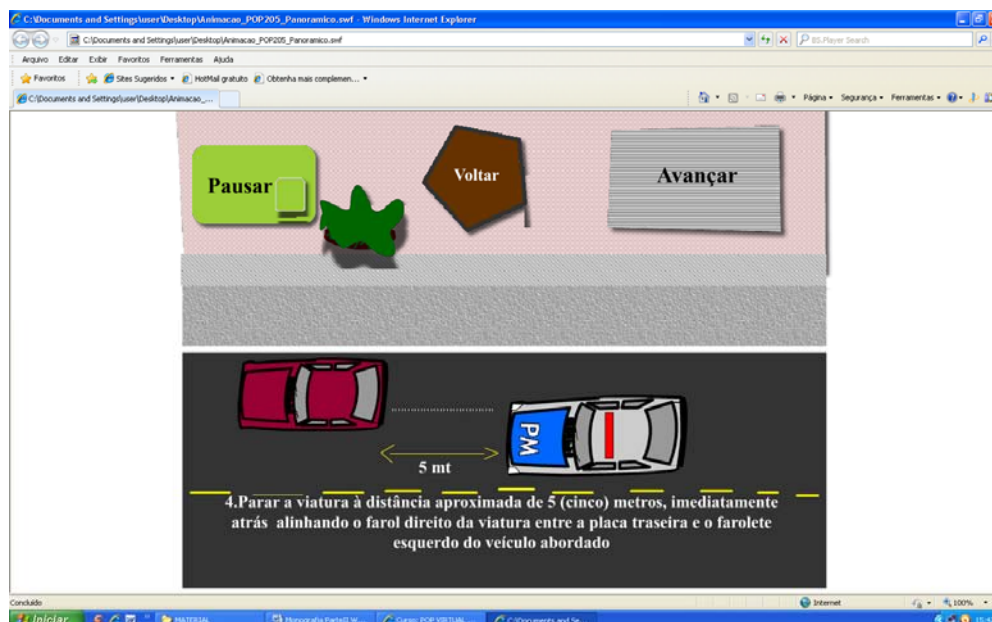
C:\Documents and Settings\user\Desktop\Animacao_POP205_Panoramico.swf - Windows Internet Explorer

C:\Documents and Settings\user\Desktop\Animacao_POP205_Panoramico.swf

BS.Player Search

Arquivo Editar Exibir Favoritos Ferramentas Ajuda

Favoritos Sites Sugeridos HotMail gratuito Obtenha mais complemen...

C:\Documents and Settings\user\Desktop\Animacao_...

Página Segurança Ferramentas

Pausar

Voltar

Avançar

PM

5 mt

4.Parar a viatura à distância aproximada de 5 (cinco) metros, imediatamente atrás alinhando o farol direito da viatura entre a placa traseira e o farolete esquerdo do veículo abordado

Concluído

Internet

100%

Iniciar

MATERIAL

Monografia Parte II W...

Curso: POP VIRTUAL ...

C:\Documents and Se...

15:4